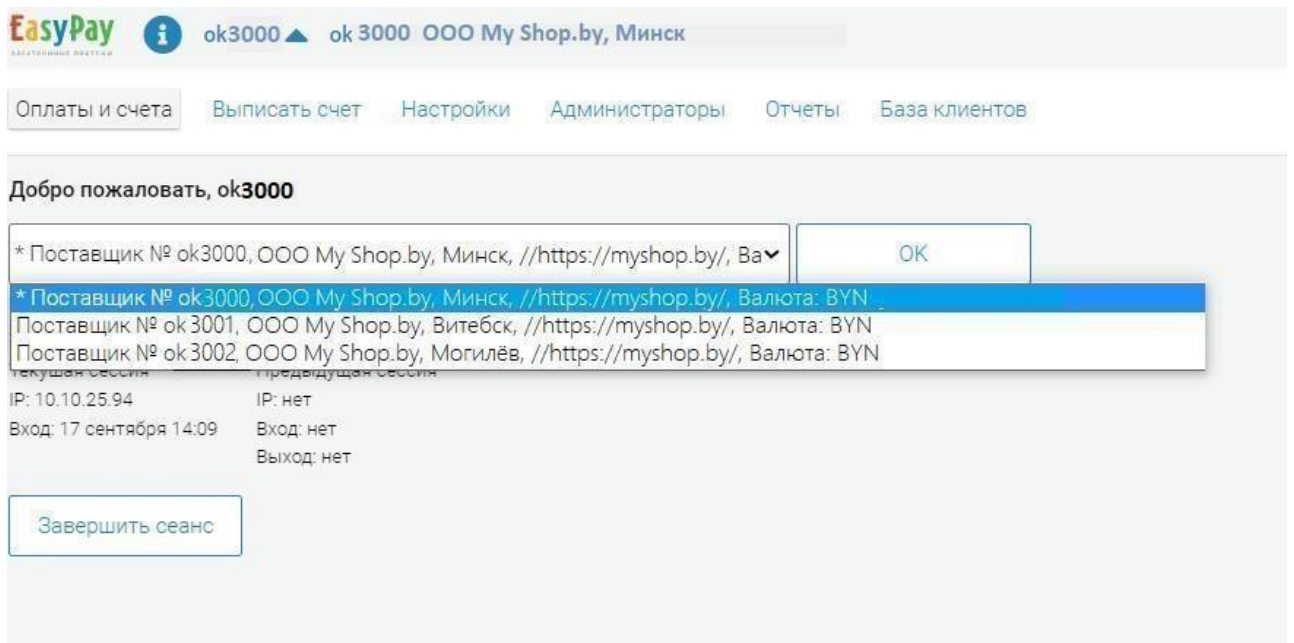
EasyPay ok3000 ▲ ok 3000 ООО My Shop.by, Минск

Оплаты и счета Выписать счет Настройки Администраторы Отчеты База клиентов

Добро пожаловать, ok3000

* Поставщик № ok3000, ООО My Shop.by, Минск, //https://myshop.by/, Ва

OK

* Поставщик № ok3000, ООО My Shop.by, Минск, //https://myshop.by/, Валюта: BYN
Поставщик № ok 3001, ООО My Shop.by, Витебск, //https://myshop.by/, Валюта: BYN
Поставщик № ok 3002, ООО My Shop.by, Могилёв, //https://myshop.by/, Валюта: BYN

Текущая сессия
IP: 10.10.25.94
Вход: 17 сентября 14:09

Предыдущая сессия
IP: нет
Вход: нет
Выход: нет

Завершить сеанс